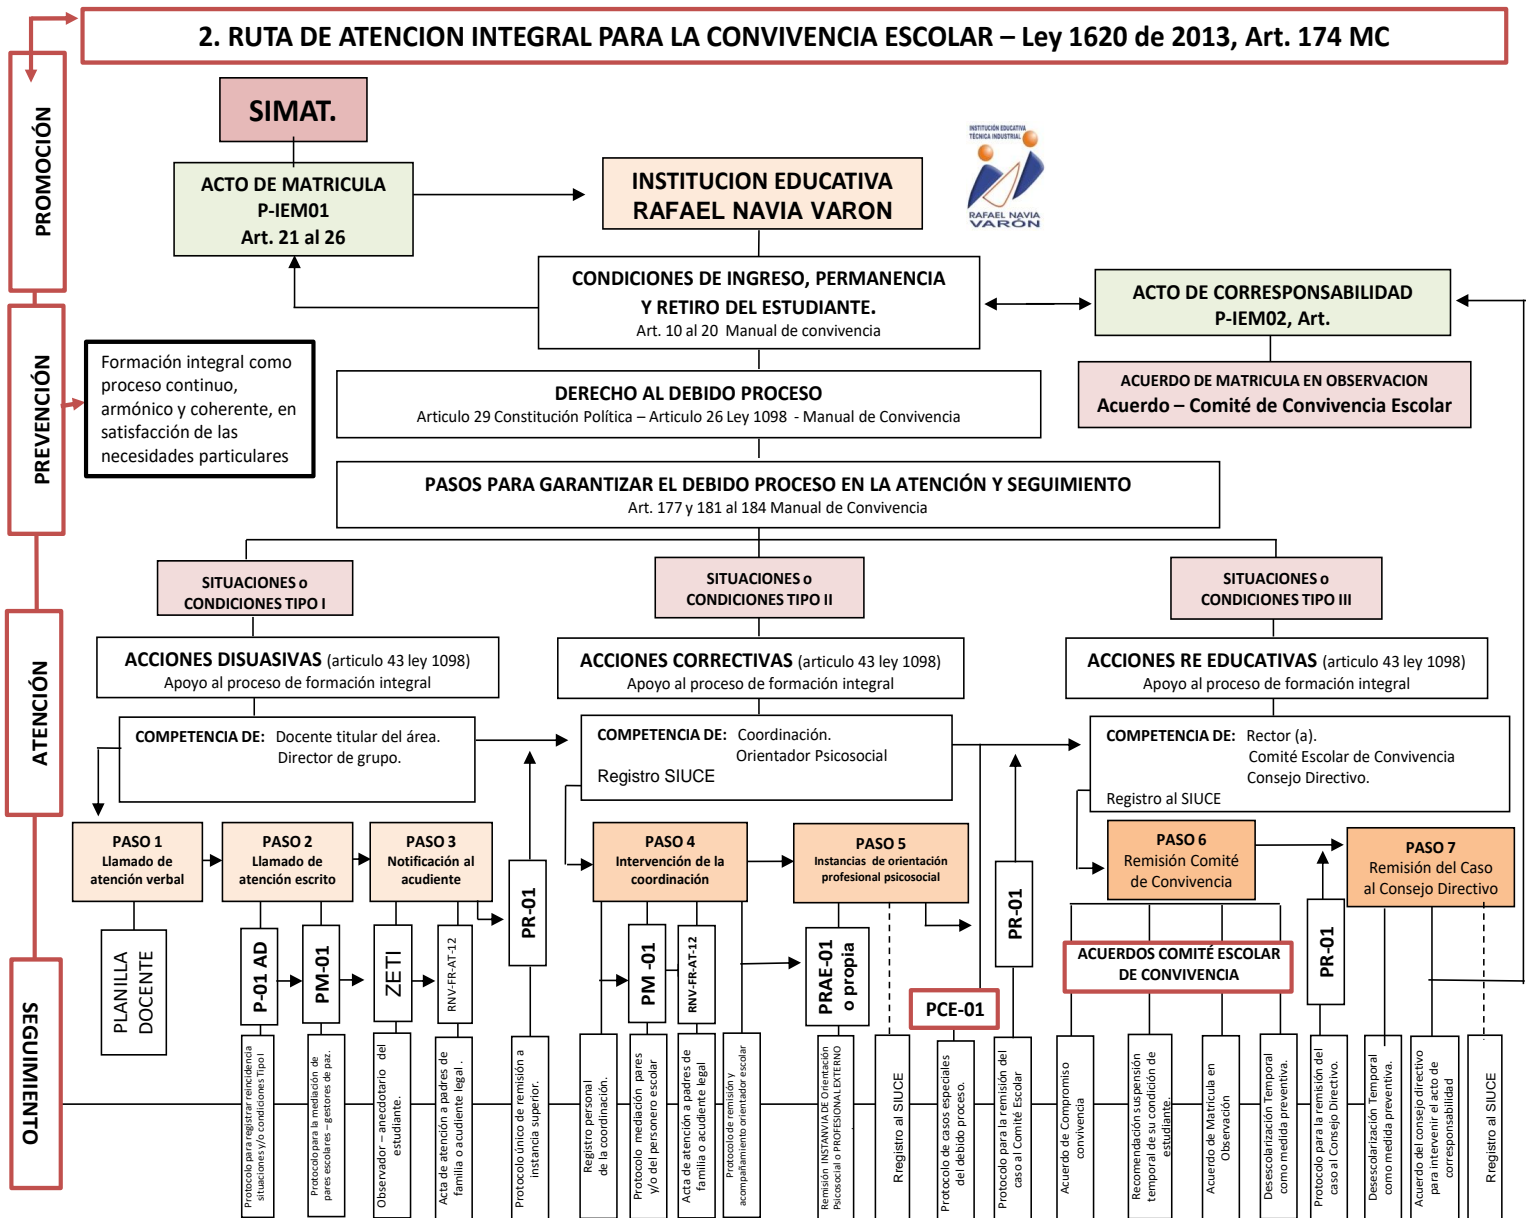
2. RUTA DE ATENCION INTEGRAL PARA LA CONVIVENCIA ESCOLAR – Ley 1620 de 2013, Art. 174 MC

PROMOCIÓN

PREVENCIÓN

ATENCIÓN

SEGUIMIENTO

SIMAT.

ACTO DE MATRICULA
P-IEM01
Art. 21 al 26

INSTITUCION EDUCATIVA
RAFAEL NAVIA VARON

INSTITUCIÓN EDUCATIVA TÉCNICA INDUSTRIAL
RAFAEL NAVIA VARÓN

CONDICIONES DE INGRESO, PERMANENCIA
Y RETIRO DEL ESTUDIANTE.
Art. 10 al 20 Manual de convivencia

ACTO DE CORRESPONSABILIDAD
P-IEM02, Art.

ACUERDO DE MATRICULA EN OBSERVACION
Acuerdo – Comité de Convivencia Escolar

Formación integral como proceso continuo, armónico y coherente, en satisfacción de las necesidades particulares

DERECHO AL DEBIDO PROCESO
Articulo 29 Constitución Política – Articulo 26 Ley 1098 - Manual de Convivencia

PASOS PARA GARANTIZAR EL DEBIDO PROCESO EN LA ATENCIÓN Y SEGUIMIENTO
Art. 177 y 181 al 184 Manual de Convivencia

SITUACIONES o
CONDICIONES TIPO I

SITUACIONES o
CONDICIONES TIPO II

SITUACIONES o
CONDICIONES TIPO III

ACCIONES DISUASIVAS (articulo 43 ley 1098)
Apoyo al proceso de formación integral

ACCIONES CORRECTIVAS (articulo 43 ley 1098)
Apoyo al proceso de formación integral

ACCIONES RE EDUCATIVAS (articulo 43 ley 1098)
Apoyo al proceso de formación integral

COMPETENCIA DE: Docente titular del área.
Director de grupo.

COMPETENCIA DE: Coordinación.
Orientador Psicosocial
Registro SIUCE

COMPETENCIA DE: Rector (a).
Comité Escolar de Convivencia
Consejo Directivo.
Registro al SIUCE

PASO 1
Llamado de atención verbal

PASO 2
Llamado de atención escrito

PASO 3
Notificación al acudiente

PR-01

PASO 4
Intervención de la coordinación

PASO 5
Instancias de orientación profesional psicosocial

PR-01

PASO 6
Remisión Comité de Convivencia

PASO 7
Remisión del Caso al Consejo Directivo

PLANILLA DOCENTE

P-01 AD

PM-01

ZETI

RNV-FR-AT-12

PM -01

RNV-FR-AT-12

PRAE-01 o propia

PCE-01

ACUERDOS COMITÉ ESCOLAR DE CONVIVENCIA

PR-01

Protocolo para registrar reincidencia situaciones y/o condiciones Tipo I

Protocolo para la mediación de pares escolares – gestores de paz.

Observador – anecdotario del estudiante.

Acta de atención a padres de familia o acudiente legal.

Protocolo único de remisión a instancia superior.

Registro personal de la coordinación.

Protocolo mediación pares y/o del personero escolar

Acta de atención a padres de familia o acudiente legal

Protocolo de remisión y acompañamiento orientador escolar

Remisión INSTANVIA DE Orientación Psicosocial o PROFESIONAL EXTERNO

Rregistro al SIUCE

Protocolo de casos especiales del debido proceso.

Protocolo para la remisión del caso al Comité Escolar

Acuerdo de Compromiso convivencia

Recomendación suspensión temporal de su condición de estudiante.

Acuerdo de Matricula en Observación

Desescolarización Temporal como medida preventiva.

Protocolo para la remisión del caso al Consejo Directivo.

Desescolarización Temporal como medida preventiva.

Acuerdo del consejo directivo para intervenir el acto de corresponsabilidad

Rregistro al SIUCE